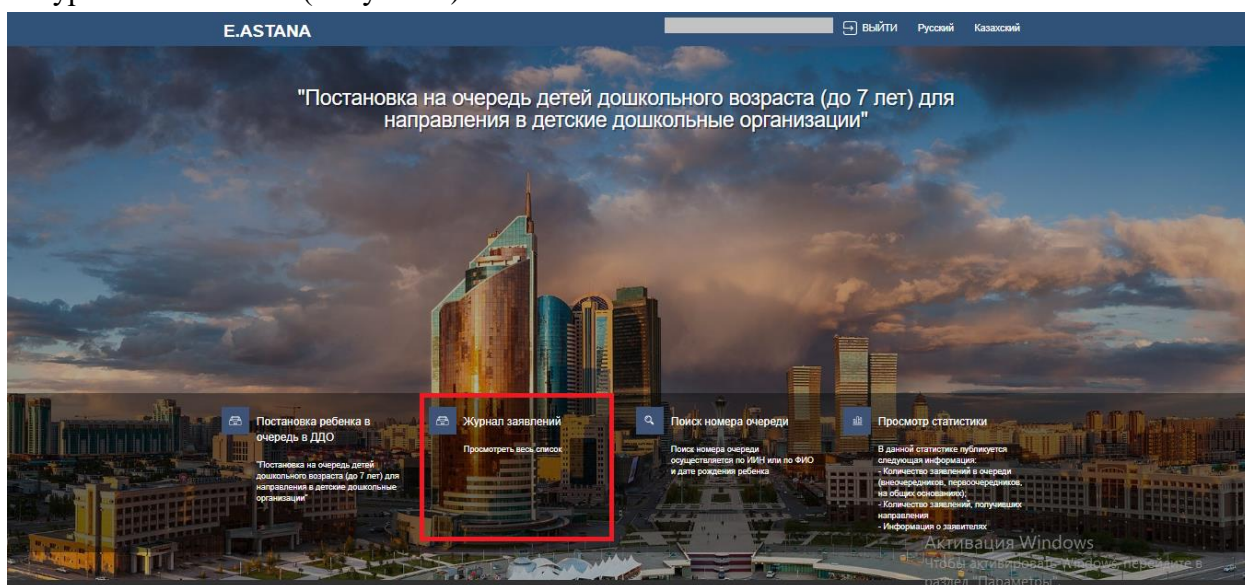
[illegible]

E.ASTANA

ВЫЙТИ Русский Казахский

"Постановка на очередь детей дошкольного возраста (до 7 лет) для направления в детские дошкольные организации"

Постановка ребенка в очередь в ДДО

"Постановка на очередь детей дошкольного возраста (до 7 лет) для направления в детские дошкольные организации"

Журнал заявлений

Просмотреть весь список

Поиск номера очереди

Поиск номера очереди осуществляется по ИИН или по ФИО и дате рождения ребенка

Просмотр статистики

В данной статистике публикуется следующая информация:
- Количество заявлений в очереди (внеочередников, первоочередников, на общих основаниях);
- Количество заявлений, получивших направления
- Информация о заявителях

Активация Windows
Чтобы активировать Windows, перейдите в раздел "Параметры"